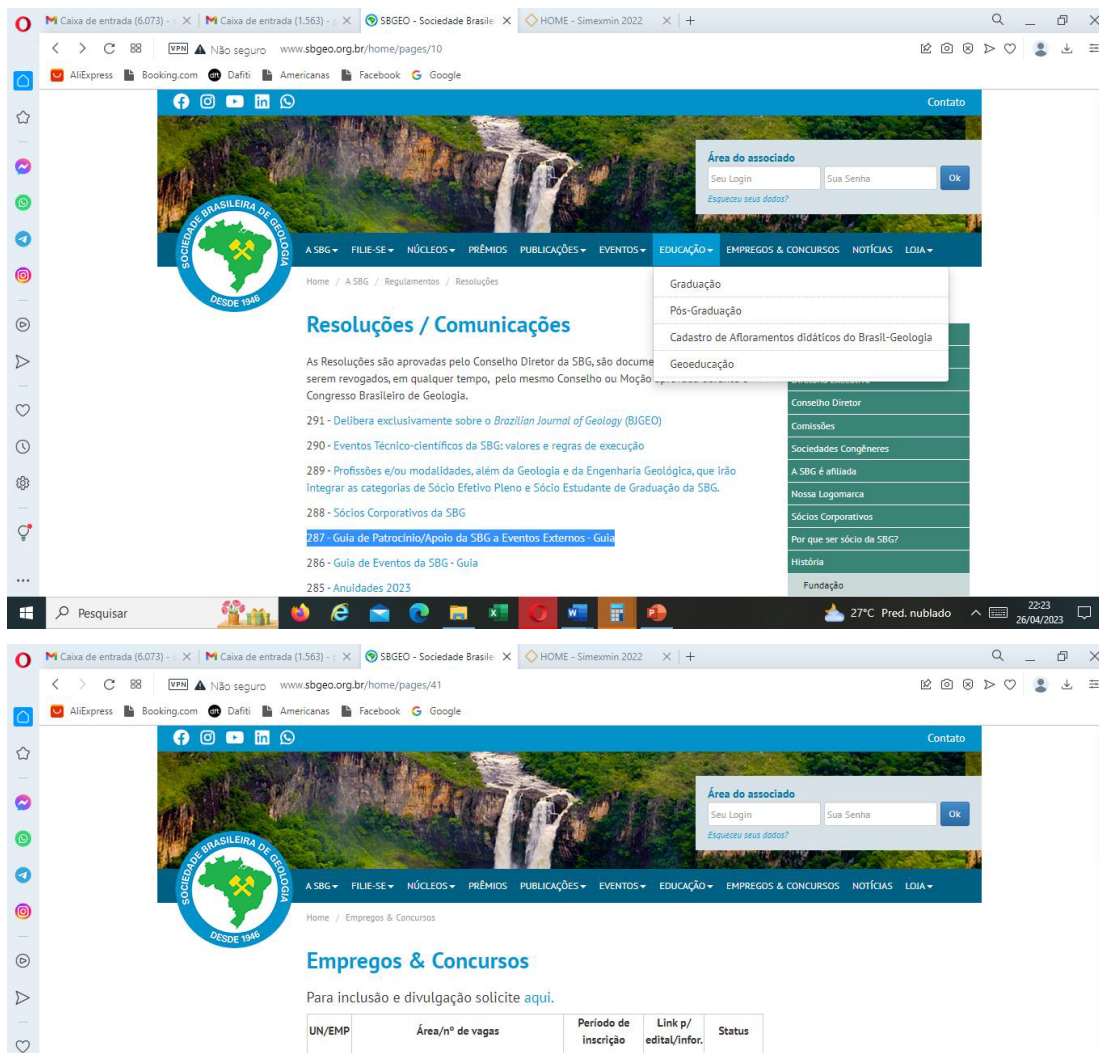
Caixa de entrada (6.073) - × Caixa de entrada (1.563) - × SBGEO - Sociedade Brasile × HOME - Simexmin 2022 × +

VPN Não seguro www.sbgeo.org.br/home/pages/10

AliExpress Booking.com Dafiti Americanas Facebook Google

Contato

Área do associado
Seu Login Sua Senha Ok
Esqueceu seus dados?

SOCIEDADE BRASILEIRA DE GEOLOGIA DESDE 1946

A SBG FILIE-SE NÚCLEOS PRÊMIOS PUBLICAÇÕES EVENTOS EDUCAÇÃO EMPREGOS & CONCURSOS NOTÍCIAS LOJA

Graduação
Pós-Graduação
Cadastro de Afloramentos didáticos do Brasil-Geologia
Geoeducação

Home / A SBG / Regulamentos / Resoluções

Resoluções / Comunicações

As Resoluções são aprovadas pelo Conselho Diretor da SBG, são docume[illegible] serem revogados, em qualquer tempo, pelo mesmo Conselho ou Moção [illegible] Congresso Brasileiro de Geologia.

291 - Delibera exclusivamente sobre o Brazilian Journal of Geology (BJGEO)

290 - Eventos Técnico-científicos da SBG: valores e regras de execução

289 - Profissões e/ou modalidades, além da Geologia e da Engenharia Geológica, que irão integrar as categorias de Sócio Efetivo Pleno e Sócio Estudante de Graduação da SBG.

288 - Sócios Corporativos da SBG

287 - Guia de Patrocínio/Apoio da SBG a Eventos Externos - Guia

286 - Guia de Eventos da SBG - Guia

285 - Anuidades 2023

Conselho Diretor
Comissões
Sociedades Congêneres
A SBG é afiliada
Nossa Logomarca
Sócios Corporativos
Por que ser sócio da SBG?
História
Fundação

Pesquisar 27°C Pred. nublado 22:23 26/04/2023

Caixa de entrada (6.073) - × Caixa de entrada (1.563) - × SBGEO - Sociedade Brasile × HOME - Simexmin 2022 × +

VPN Não seguro www.sbgeo.org.br/home/pages/41

AliExpress Booking.com Dafiti Americanas Facebook Google

Contato

Área do associado
Seu Login Sua Senha Ok
Esqueceu seus dados?

SOCIEDADE BRASILEIRA DE GEOLOGIA DESDE 1946

A SBG FILIE-SE NÚCLEOS PRÊMIOS PUBLICAÇÕES EVENTOS EDUCAÇÃO EMPREGOS & CONCURSOS NOTÍCIAS LOJA

Home / Empregos & Concursos

Empregos & Concursos

Para inclusão e divulgação solicite aqui.

| UN/EMP | Área/nº de vagas | Período de inscrição | Link p/ edital/infor. | Status |
|---|---|---|---|---|